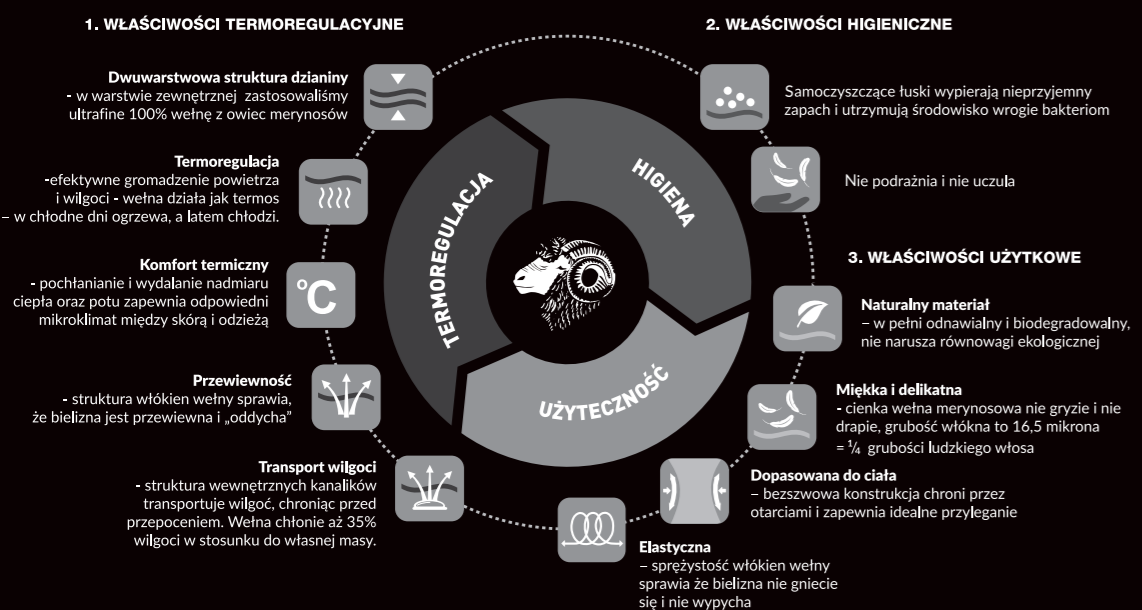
1. WŁAŚCIWOŚCI TERMOREGULACYJNE

Dwuwarstwowa struktura dzianiny
- w warstwie zewnętrznej zastosowaliśmy ultrafine 100% wełnę z owiec merynosów

Termoregulacja
-efektywne gromadzenie powietrza i wilgoci - wełna działa jak termos – w chłodne dni ogrzewa, a latem chłodzi.

Komfort termiczny
- pochłanianie i wydalanie nadmiaru ciepła oraz potu zapewnia odpowiedni mikroklimat między skórą i odzieżą

°C

Przewiewność
- struktura włókien wełny sprawia, że bielizna jest przewiewna i „oddycha"

Transport wilgoci
- struktura wewnętrznych kanalików transportuje wilgoć, chroniąc przed przepoceniem. Wełna chłonie aż 35% wilgoci w stosunku do własnej masy.

TERMOREGULACJA

HIGIENA

UŻYTECZNOŚĆ

2. WŁAŚCIWOŚCI HIGIENICZNE

Samoczyszczące łuski wypierają nieprzyjemny zapach i utrzymują środowisko wrogie bakteriom

Nie podrażnia i nie uczula

3. WŁAŚCIWOŚCI UŻYTKOWE

Naturalny materiał
– w pełni odnawialny i biodegradowalny, nie narusza równowagi ekologicznej

Miękka i delikatna
- cienka wełna merynosowa nie gryzie i nie drapie, grubość włókna to 16,5 mikrona = $\frac{1}{4}$ grubości ludzkiego włosa

Dopasowana do ciała
– bezszwowa konstrukcja chroni przez otarciami i zapewnia idealne przyleganie

Elastyczna
– sprężystość włókien wełny sprawia że bielizna nie gniecie się i nie wypycha